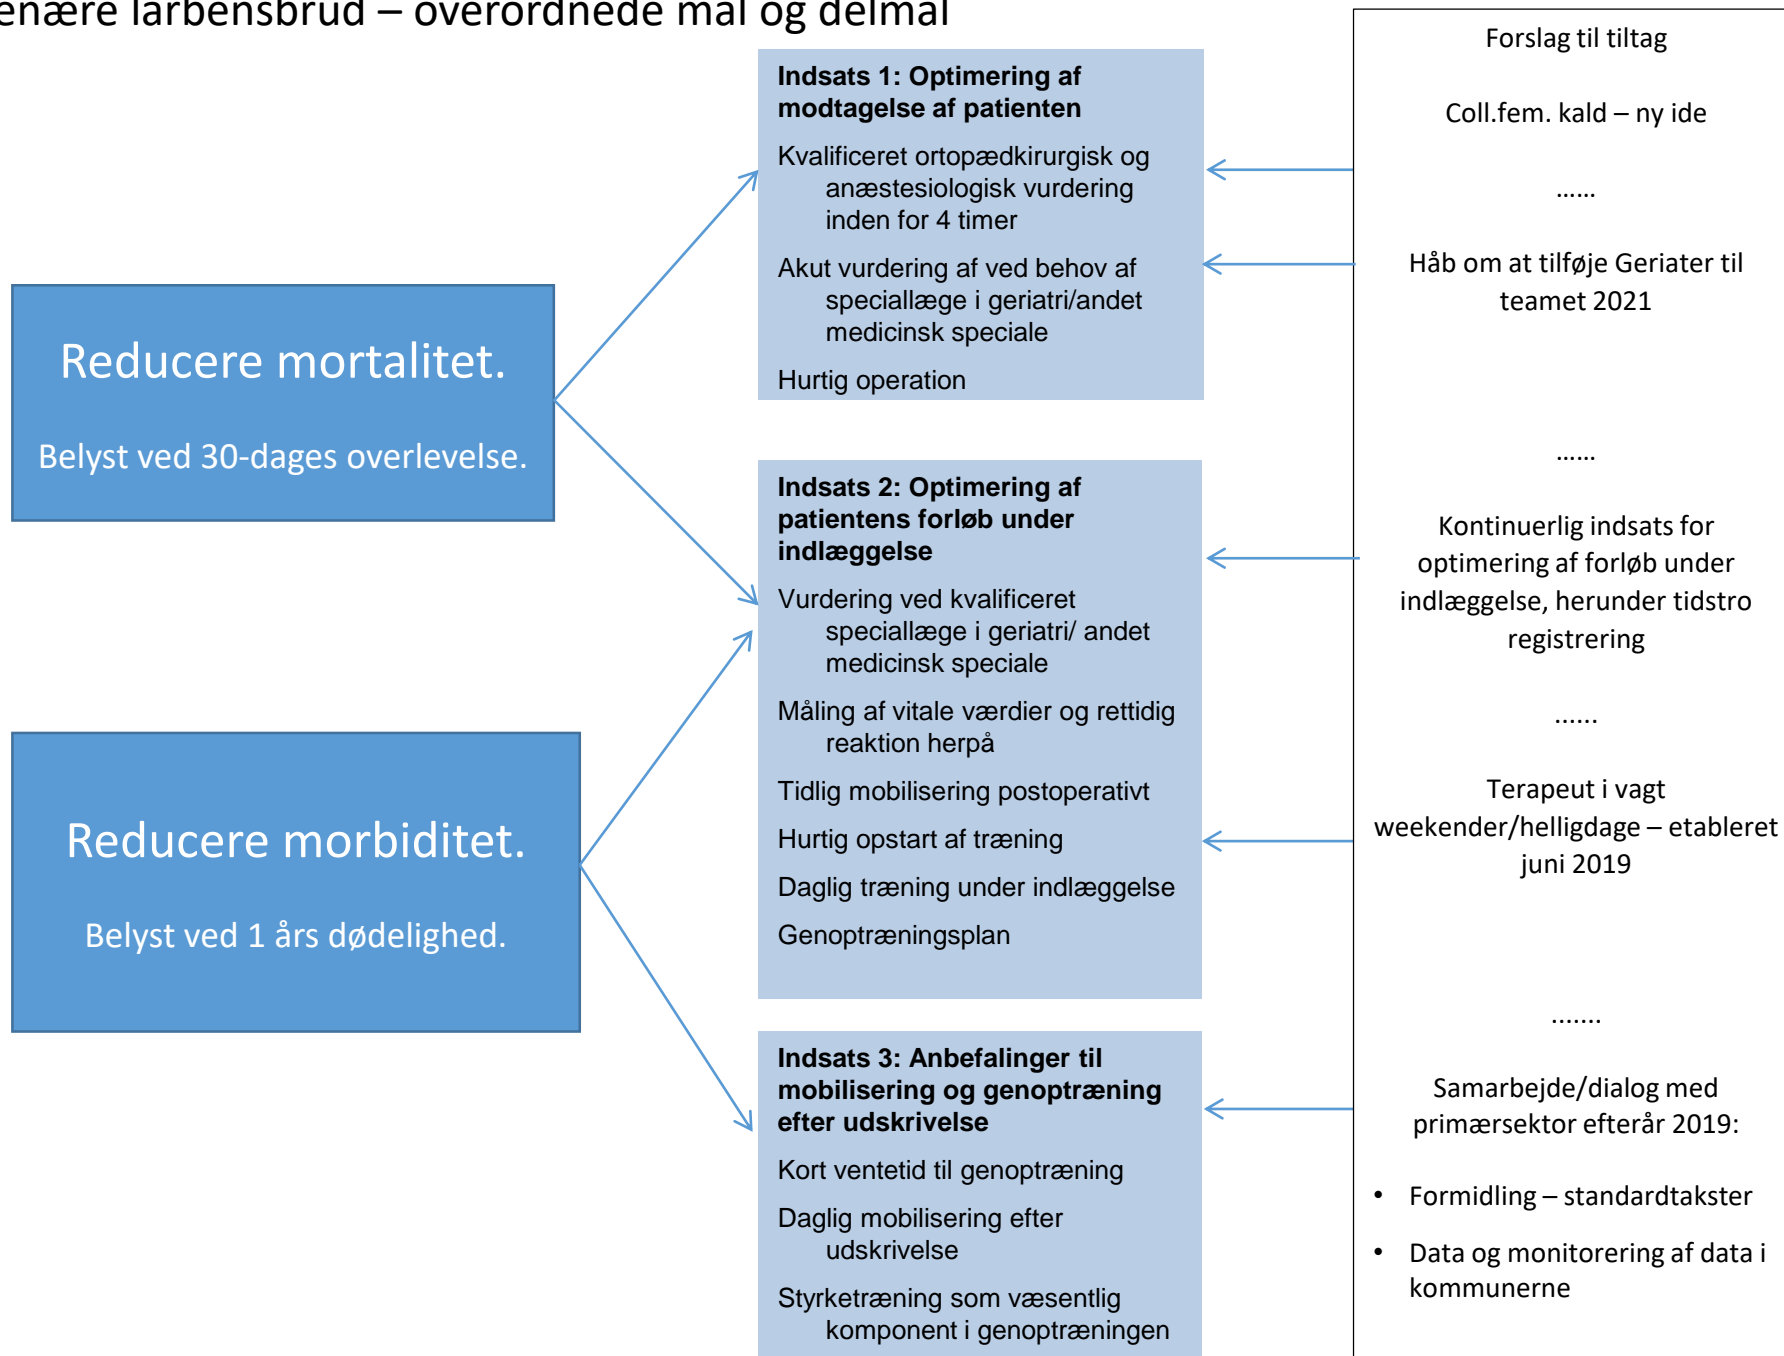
enære lårbensbrud – overordnede mål og delmål

Reducere mortalitet.

Belyst ved 30-dages overlevelse.

Reducere morbiditet.

Belyst ved 1 års dødelighed.

**Indsats 1: Optimering af modtagelse af patienten**

Kvalificeret ortopædkirurgisk og anæstesiologisk vurdering inden for 4 timer

Akut vurdering af ved behov af speciallæge i geriatri/andet medicinsk speciale

Hurtig operation

**Indsats 2: Optimering af patientens forløb under indlæggelse**

Vurdering ved kvalificeret speciallæge i geriatri/ andet medicinsk speciale

Måling af vitale værdier og rettidig reaktion herpå

Tidlig mobilisering postoperativt

Hurtig opstart af træning

Daglig træning under indlæggelse

Genoptræningsplan

**Indsats 3: Anbefalinger til mobilisering og genoptræning efter udskrivelse**

Kort ventetid til genoptræning

Daglig mobilisering efter udskrivelse

Styrketræning som væsentlig komponent i genoptræningen

Forslag til tiltag

Coll.fem. kald – ny ide

......

Håb om at tilføje Geriater til teamet 2021

......

Kontinuerlig indsats for optimering af forløb under indlæggelse, herunder tidstro registrering

......

Terapeut i vagt weekender/helligdage – etableret juni 2019

.......

Samarbejde/dialog med primærsektor efterår 2019:

• Formidling – standardtakster

• Data og monitorering af data i kommunerne